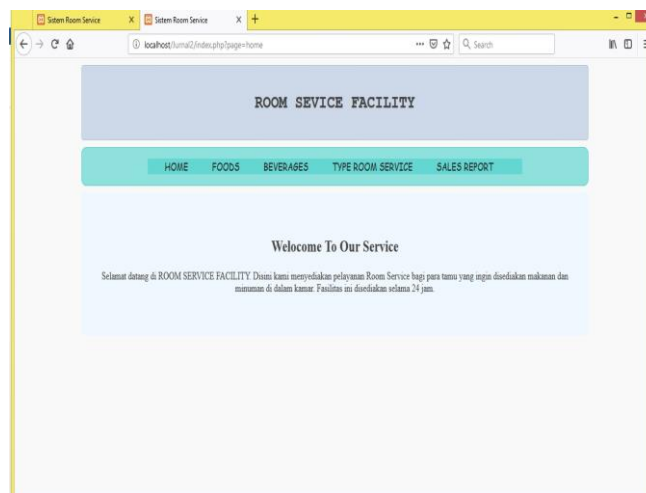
Sistem Room Service × Sistem Room Service × +

localhost/Jurnal2/index.php?page=home ··· Search

ROOM SEVICE FACILITY

HOME FOODS BEVERAGES TYPE ROOM SERVICE SALES REPORT

Welocome To Our Service

Selamat datang di ROOM SERVICE FACILITY. Disini kami menyediakan pelayanan Room Service bagi para tamu yang ingin disediakan makanan dan minuman di dalam kamar. Fasilitas ini disediakan selama 24 jam.